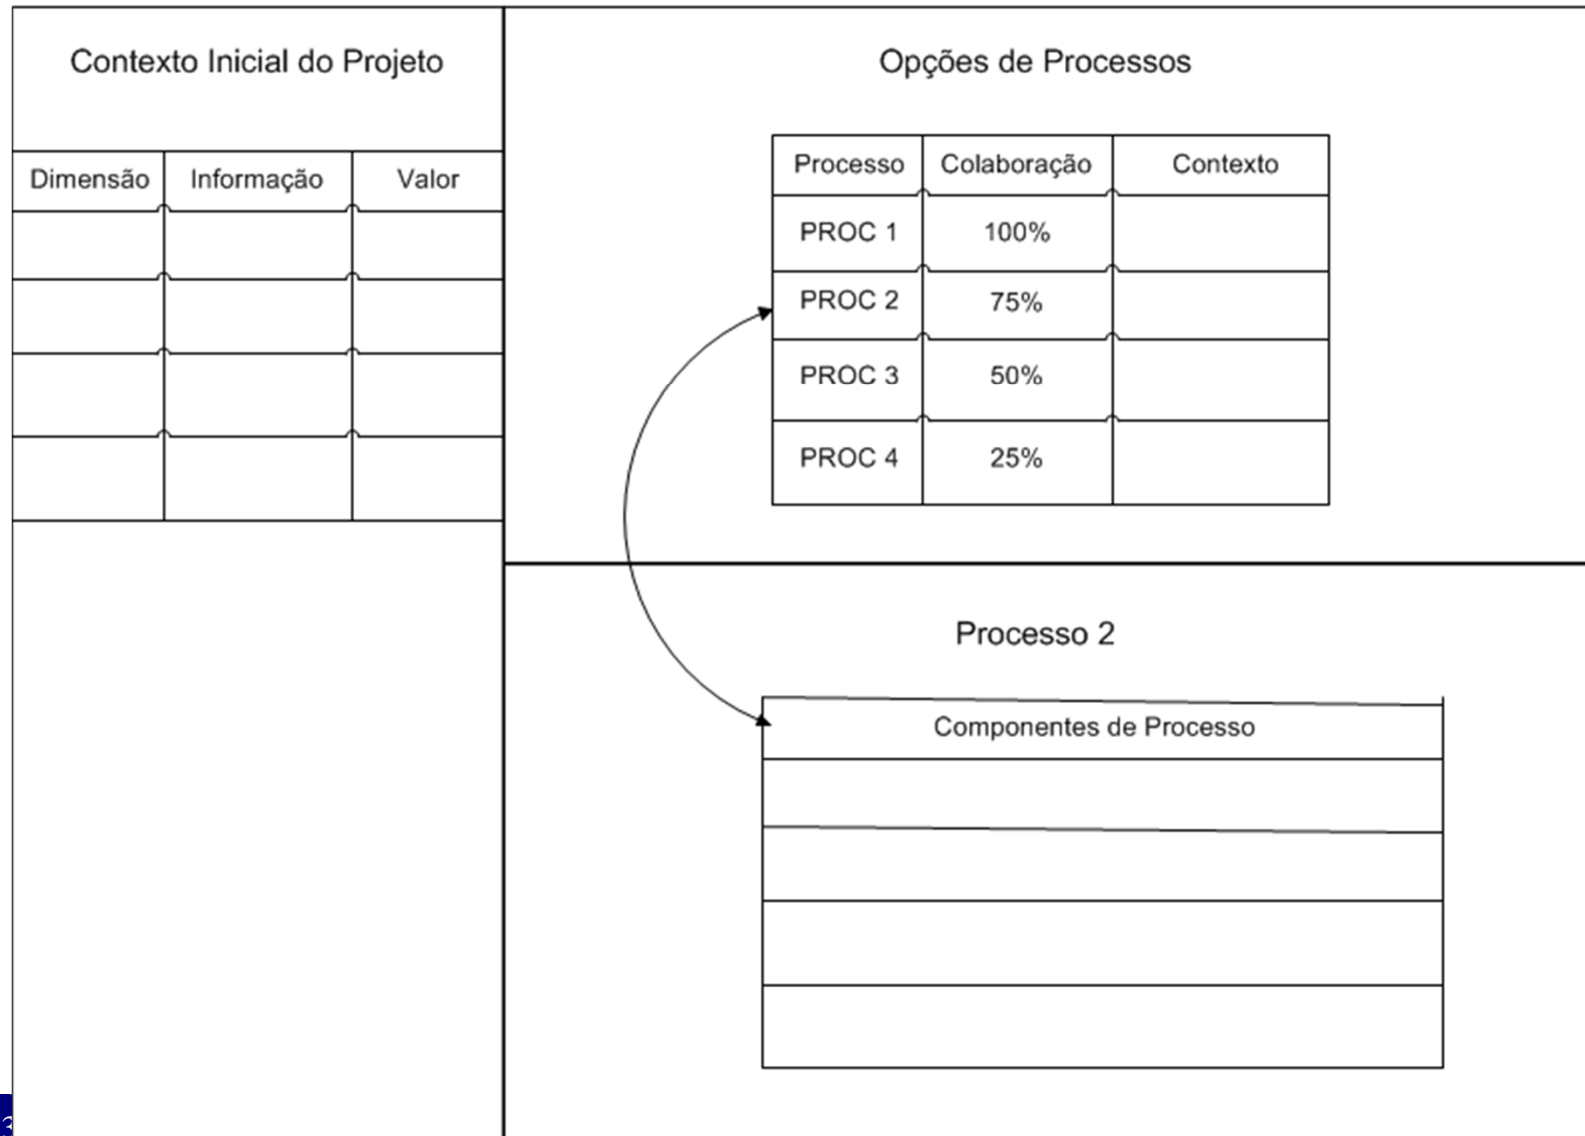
Contexto Inicial do Projeto

| Dimensão | Informação | Valor |
|---|---|---|
| | | |
| | | |
| | | |
| | | |

Opções de Processos

| Processo | Colaboração | Contexto |
|---|---|---|
| PROC 1 | 100% | |
| PROC 2 | 75% | |
| PROC 3 | 50% | |
| PROC 4 | 25% | |

Processo 2

| Componentes de Processo |
|---|
| |
| |
| |
| |

3